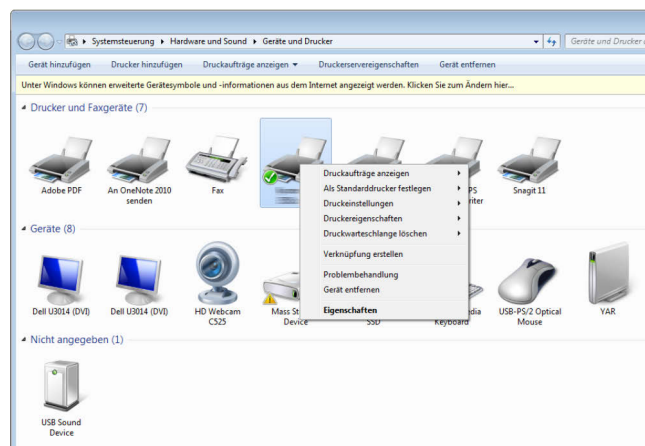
Systemsteuerung ▸ Hardware und Sound ▸ Geräte und Drucker

Geräte und Drucker d

Gerät hinzufügen   Drucker hinzufügen   Druckaufträge anzeigen ▾   Druckerservereigenschaften   Gerät entfernen

Unter Windows können erweiterte Gerätesymbole und -informationen aus dem Internet angezeigt werden. Klicken Sie zum Ändern hier...

Drucker und Faxgeräte (7)

Adobe PDF   An OneNote 2010 senden   Fax   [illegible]   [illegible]PS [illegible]riter   Snagit 11

Druckaufträge anzeigen
Als Standarddrucker festlegen
Druckeinstellungen
Druckereigenschaften
Druckwarteschlange löschen
Verknüpfung erstellen
Problembehandlung
Gerät entfernen
Eigenschaften

Geräte (8)

Dell U3014 (DVI)   Dell U3014 (DVI)   HD Webcam C525   Mass St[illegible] Device   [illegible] SSD   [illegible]dia Keyboard   USB-PS/2 Optical Mouse   YAR

Nicht angegeben (1)

USB Sound Device